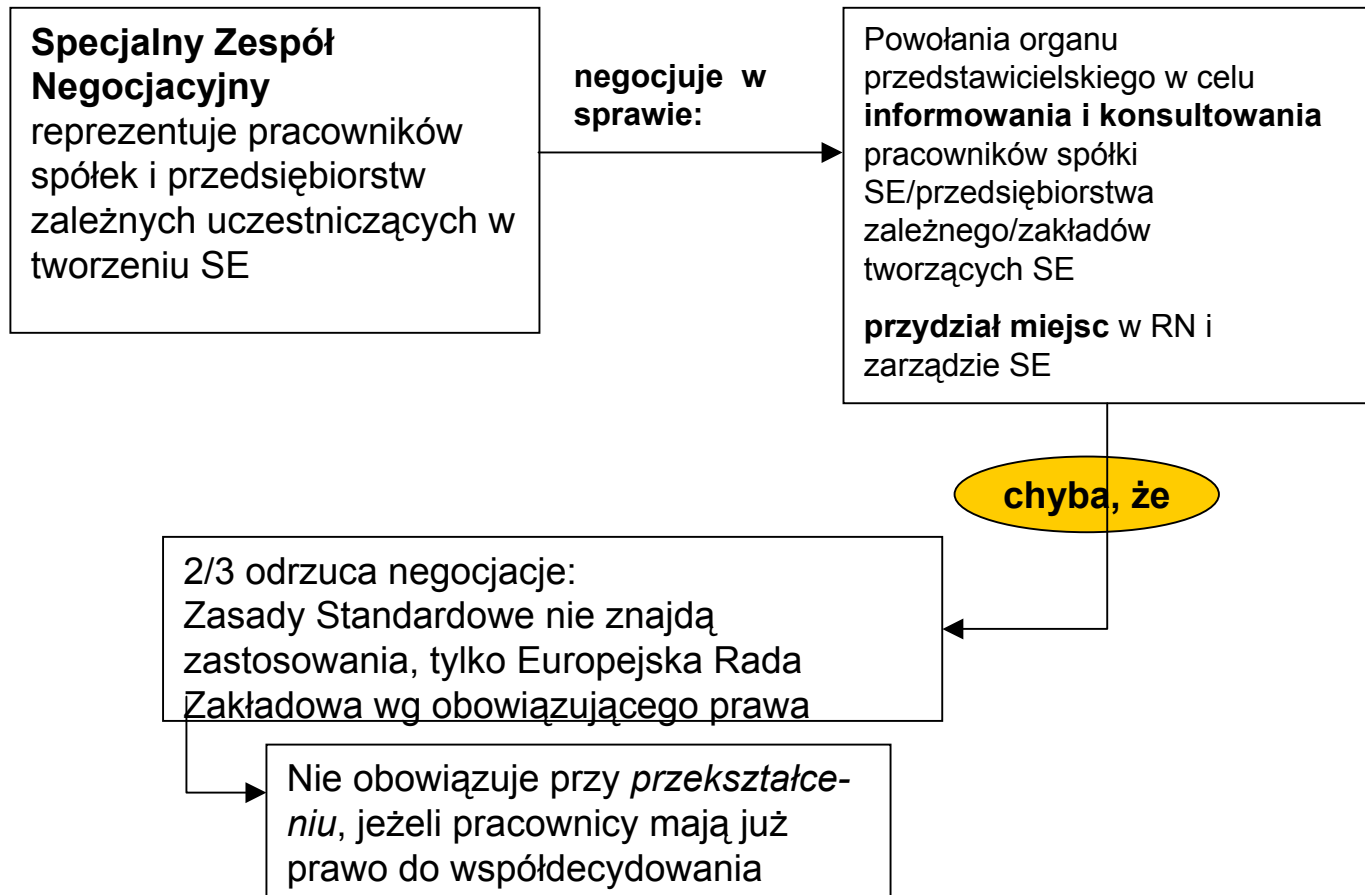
**Specjalny Zespół Negocjacyjny**
reprezentuje pracowników spółek i przedsiębiorstw zależnych uczestniczących w tworzeniu SE

**negocjuje w sprawie:**

Powołania organu przedstawicielskiego w celu **informowania i konsultowania** pracowników spółki SE/przedsiębiorstwa zależnego/zakładów tworzących SE

**przydział miejsc** w RN i zarządzie SE

**chyba, że**

2/3 odrzuca negocjacje:
Zasady Standardowe nie znajdą zastosowania, tylko Europejska Rada Zakładowa wg obowiązującego prawa

Nie obowiązuje przy *przekształceniu*, jeżeli pracownicy mają już prawo do współdecydowania